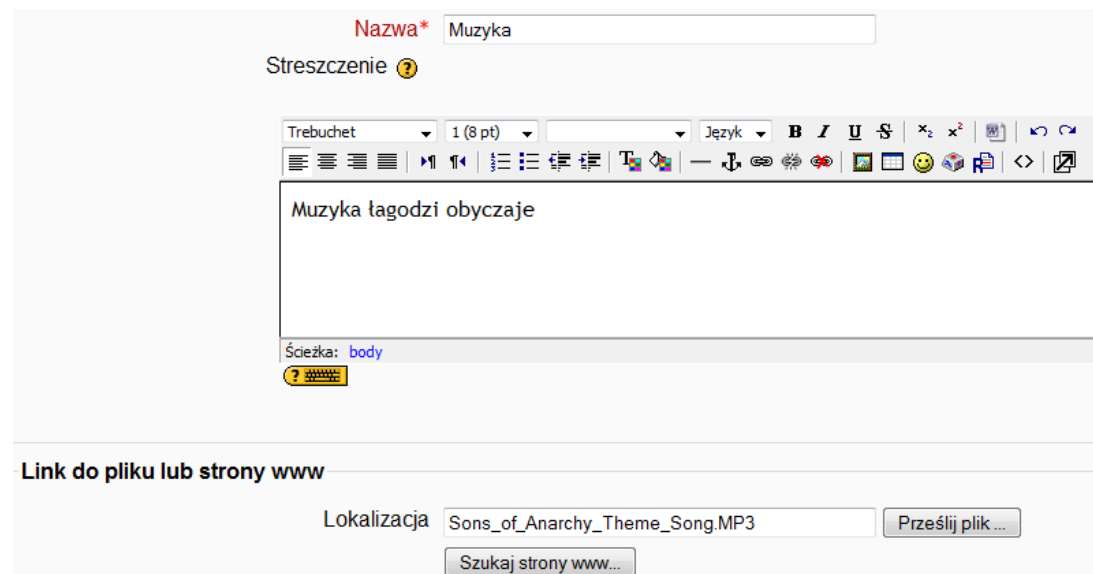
Nazwa* Muzyka

Streszczenie

Trebuchet | 1 (8 pt) | Język | B I U S

Muzyka łagodzi obyczaje

Ścieżka: body

Link do pliku lub strony www

Lokalizacja Sons_of_Anarchy_Theme_Song.MP3 Prześlij plik ...

Szukaj strony www...